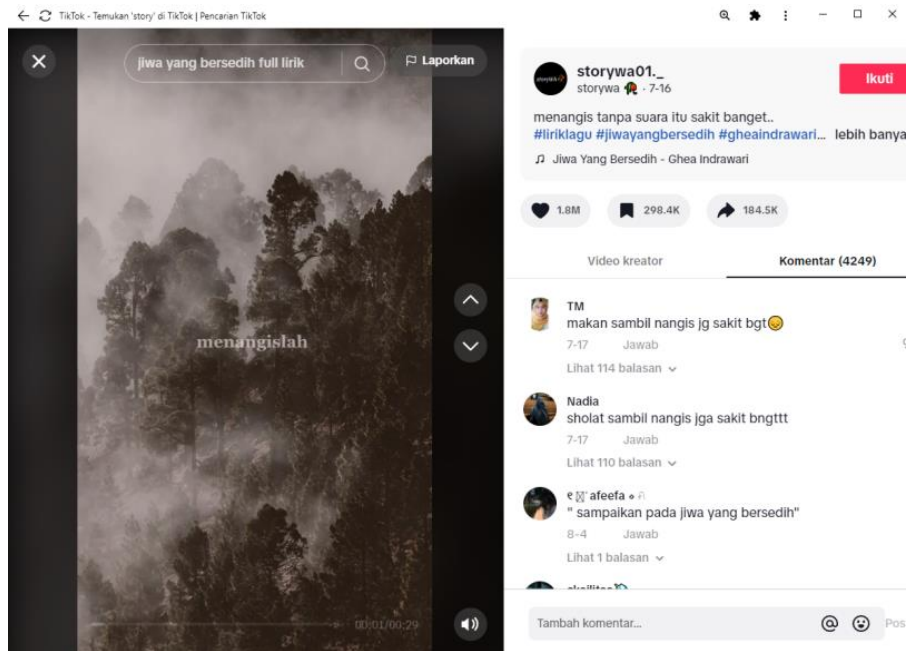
TikTok - Temukan 'story' di TikTok | Pencarian TikTok

jiwa yang bersedih full lirik

Laporkan

menangislah

00:01/00:29

storywa01._
storywa · 7-16

Ikuti

menangis tanpa suara itu sakit banget..
#liriklagu #jiwayangbersedih #gheaindrawari... lebih banya

Jiwa Yang Bersedih - Ghea Indrawari

1.8M
298.4K
184.5K

Video kreator
Komentar (4249)

TM
makan sambil nangis jg sakit bgt😔
7-17 Jawab
Lihat 114 balasan

Nadia
sholat sambil nangis jga sakit bngttt
7-17 Jawab
Lihat 110 balasan

afeefa
" sampaikan pada jiwa yang bersedih"
8-4 Jawab
Lihat 1 balasan

Tambah komentar...

Pos